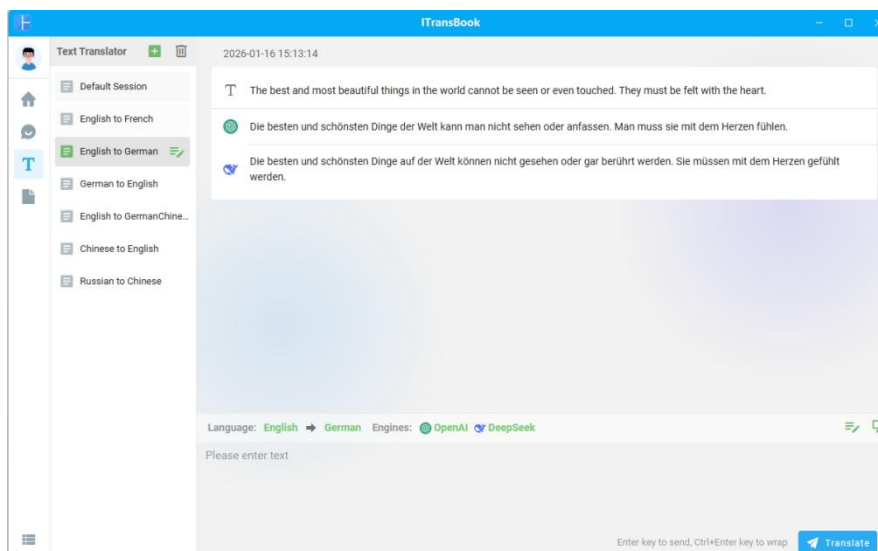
ITransBook

Text Translator

Default Session

English to French

English to German

German to English

English to GermanChine...

Chinese to English

Russian to Chinese

2026-01-16 15:13:14

T The best and most beautiful things in the world cannot be seen or even touched. They must be felt with the heart.

Die besten und schönsten Dinge der Welt kann man nicht sehen oder anfassen. Man muss sie mit dem Herzen fühlen.

Die besten und schönsten Dinge auf der Welt können nicht gesehen oder gar berührt werden. Sie müssen mit dem Herzen gefühlt werden.

Language: English → German Engines: OpenAI DeepSeek

Please enter text

Enter key to send, Ctrl+Enter key to wrap

Translate